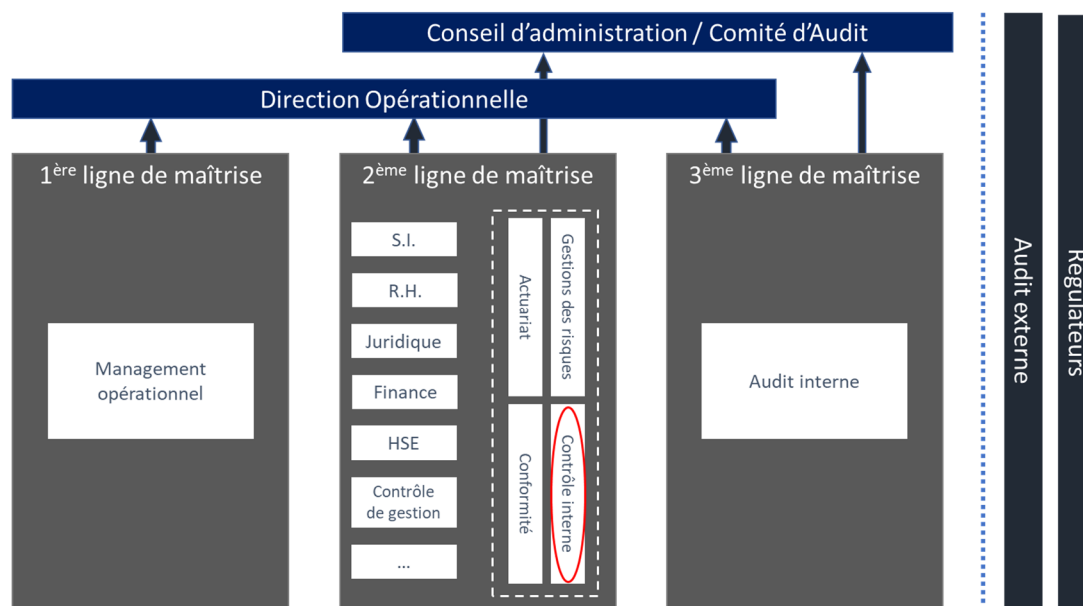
Conseil d'administration / Comité d'Audit

Direction Opérationnelle

1$^{ère}$ ligne de maîtrise

Management opérationnel

2$^{ème}$ ligne de maîtrise

S.I.

R.H.

Juridique

Finance

HSE

Contrôle de gestion

...

Actuariat

Gestions des risques

Conformité

Contrôle interne

3$^{ème}$ ligne de maîtrise

Audit interne

Audit externe

Regulateurs